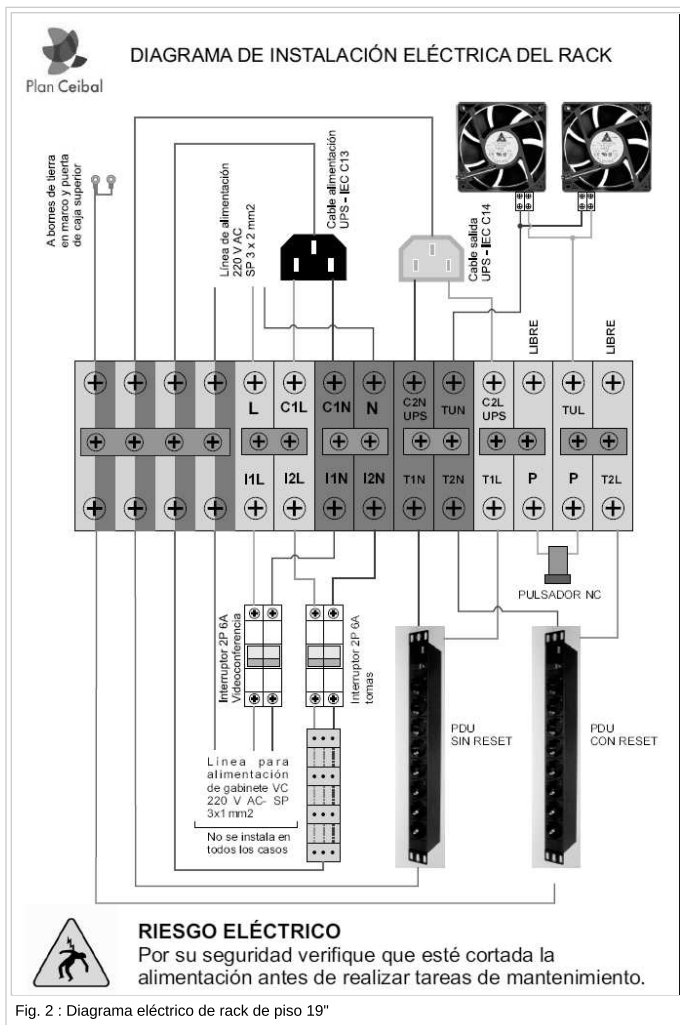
Plan Ceibal

DIAGRAMA DE INSTALACIÓN ELÉCTRICA DEL RACK

A bornes de tierra en marco y puerta de caja superior

Línea de alimentación 220 V AC SP 3 x 2 mm2

Cable alimentación UPS - IEC C13

Cable salida UPS - IEC C14

LIBRE

LIBRE

L
C1L
C1N
N
C2N UPS
TUN
C2L UPS
TUL

I1L
I2L
I1N
I2N
T1N
T2N
T1L
P
P
T2L

PULSADOR NC

Interruptor 2P 6A Videoconferencia

Interruptor 2P 6A tomas

PDU SIN RESET

PDU CON RESET

Línea para alimentación de gabinete VC 220 V AC- SP 3x1 mm2

No se instala en todos los casos

RIESGO ELÉCTRICO
Por su seguridad verifique que esté cortada la alimentación antes de realizar tareas de mantenimiento.

Fig. 2 : Diagrama eléctrico de rack de piso 19"